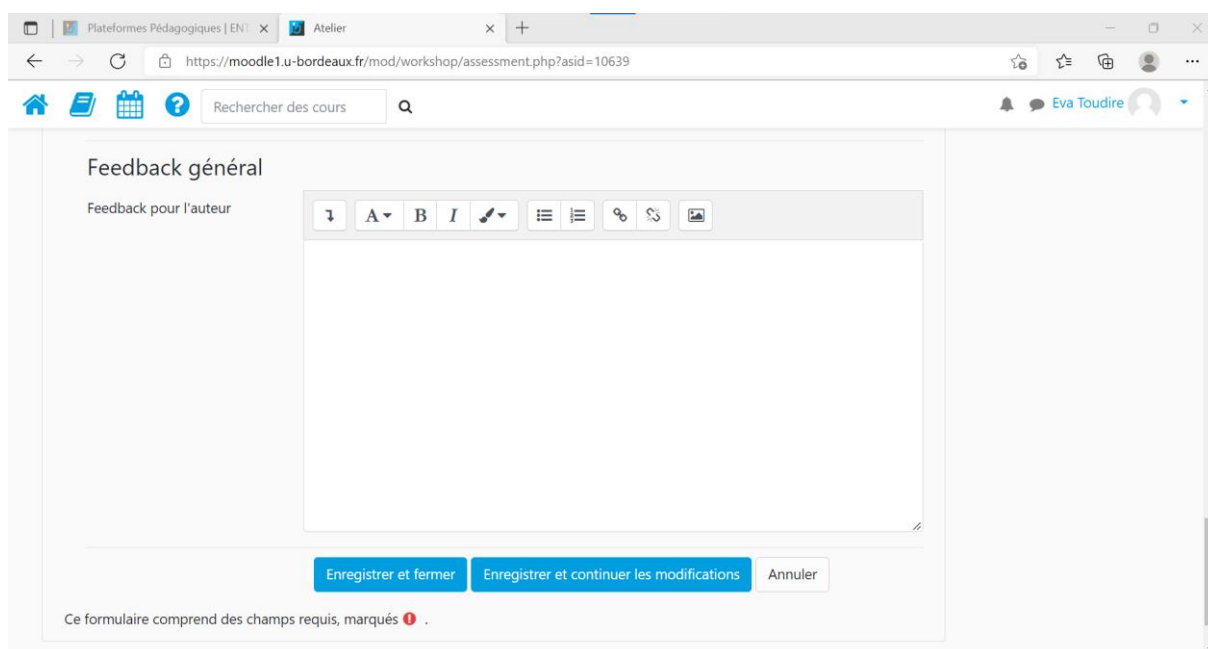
Plateformes Pédagogiques | ENT
Atelier
https://moodle1.u-bordeaux.fr/mod/workshop/assessment.php?asid=10639

Rechercher des cours

Eva Toudire

Feedback général

Feedback pour l'auteur

Enregistrer et fermer
Enregistrer et continuer les modifications
Annuler

Ce formulaire comprend des champs requis, marqués .